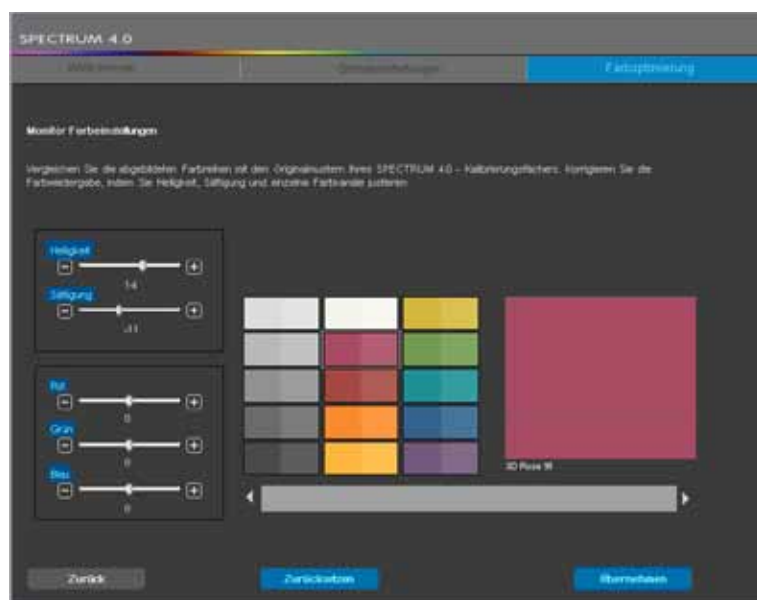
SPECTRUM 4.0

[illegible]

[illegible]

Farboptimierung

Monitor Farbeinstellungen

Vergleichen Sie die abgebildeten Farbreihen mit den Originalmustern Ihres SPECTRUM 4.0 – Kalibrierungsfächers. Korrigieren Sie die Farbwiedergabe, indem Sie Helligkeit, Sättigung und einzelne Farbkanäle justieren.

Helligkeit

14

Sättigung

-11

Rot

0

Grün

0

Blau

0

3D Rose 11

Zurück

Zurücksetzen

Übernehmen